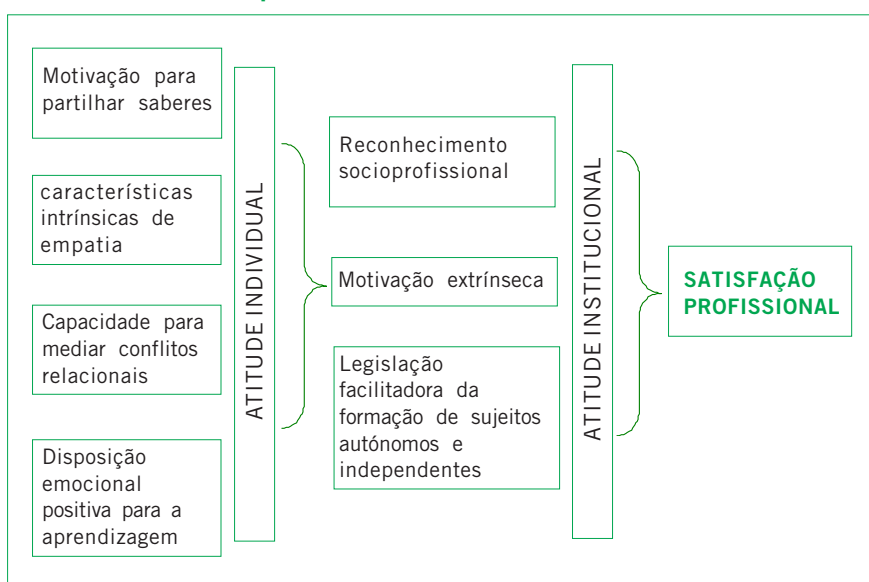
Motivação para partilhar saberes

características intrínsicas de empatia

Capacidade para mediar conflitos relacionais

Disposição emocional positiva para a aprendizagem

ATITUDE INDIVIDUAL

Reconhecimento socioprofissional

Motivação extrínseca

Legislação facilitadora da formação de sujeitos autónomos e independentes

ATITUDE INSTITUCIONAL

SATISFAÇÃO PROFISSIONAL